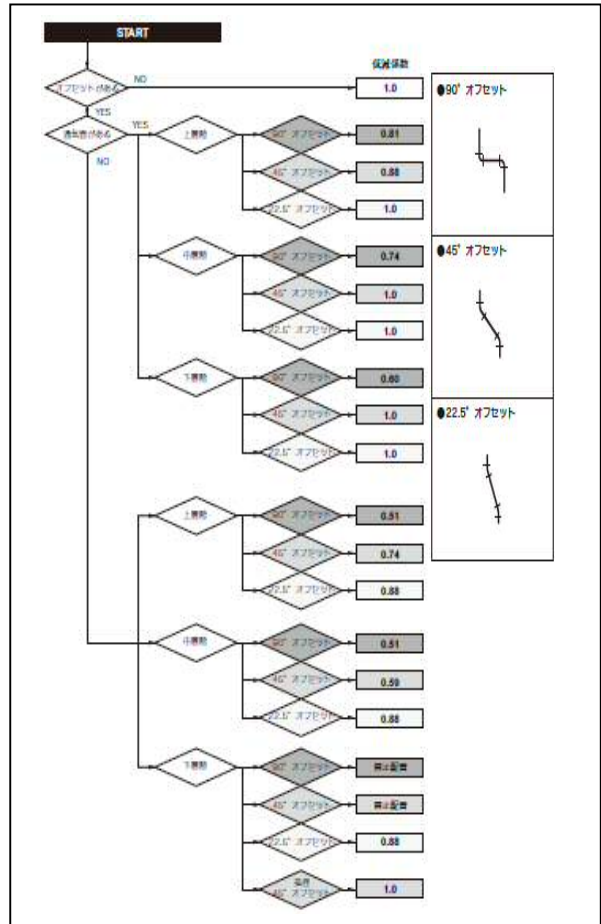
START

オフセットがある

NO

YES

通気管がある

YES

NO

低減係数

上層階

90° オフセット

0.81

45° オフセット

0.88

22.5° オフセット

1.0

中層階

90° オフセット

0.74

45° オフセット

1.0

22.5° オフセット

1.0

下層階

90° オフセット

0.60

45° オフセット

1.0

22.5° オフセット

1.0

上層階

90° オフセット

0.51

45° オフセット

0.74

22.5° オフセット

0.88

中層階

90° オフセット

0.51

45° オフセット

0.59

22.5° オフセット

0.88

下層階

90° オフセット

禁止配管

45° オフセット

禁止配管

22.5° オフセット

0.88

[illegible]
45° オフセット

1.0

●90° オフセット

●45° オフセット

●22.5° オフセット